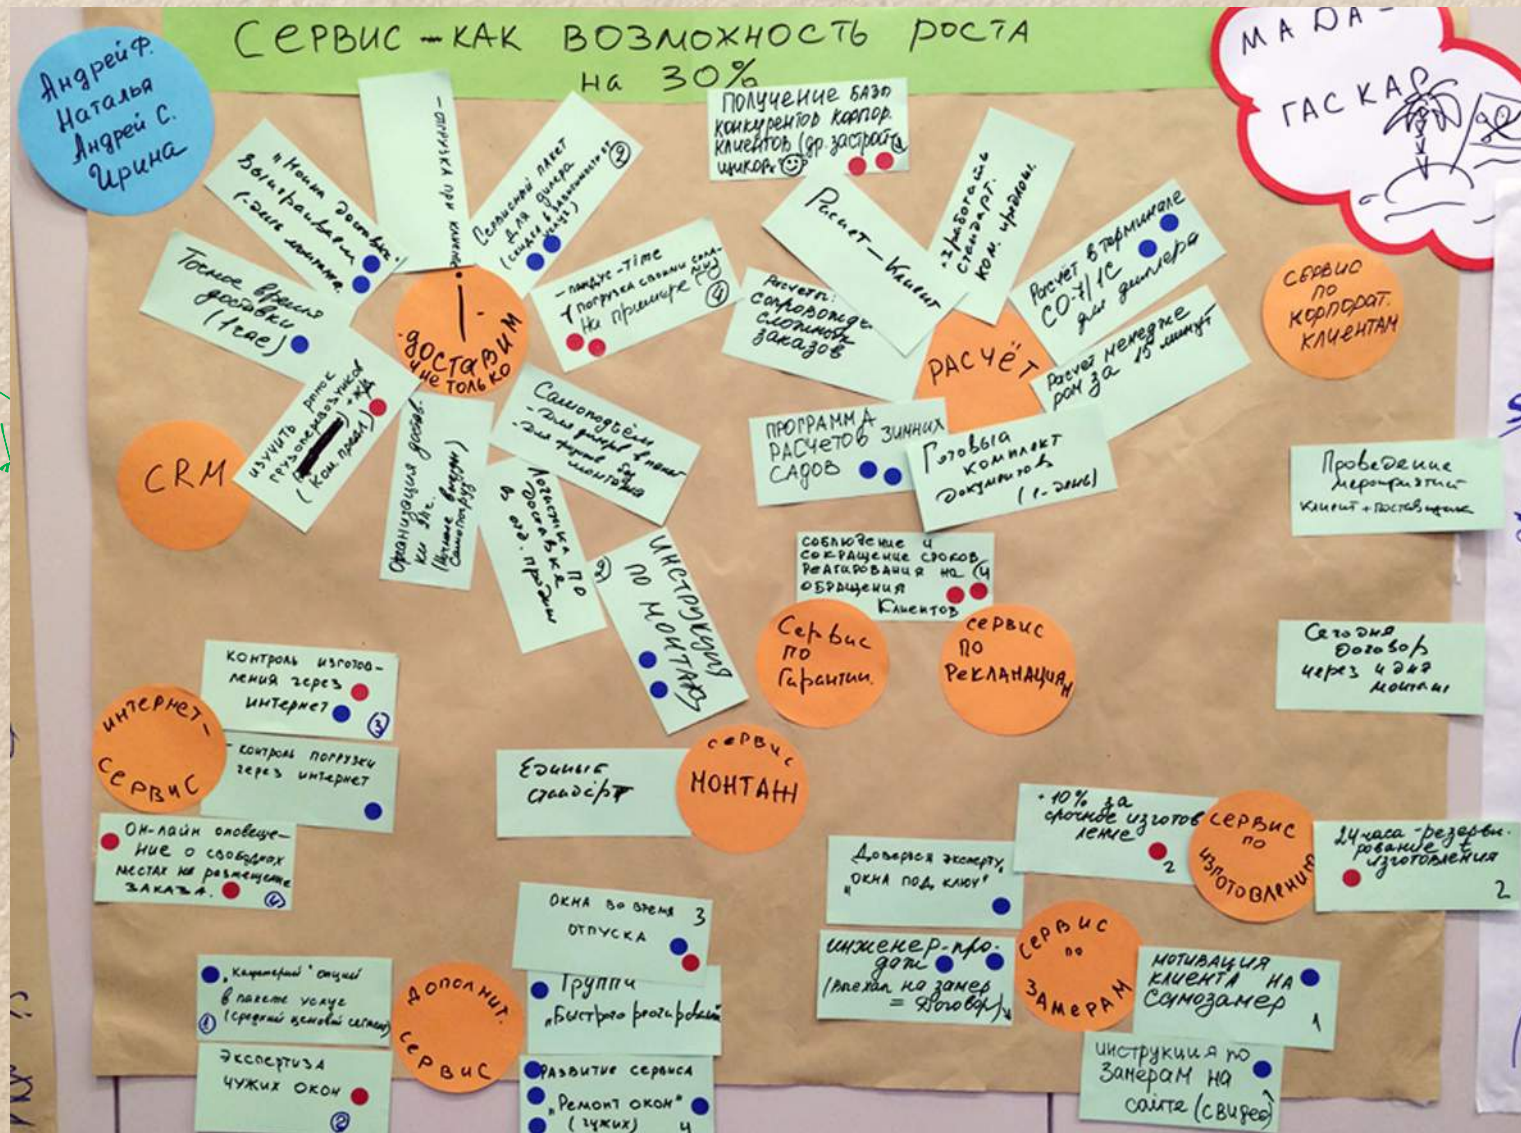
СЕРВИС - КАК ВОЗМОЖНОСТЬ РОСТА на 30%

Андрей Ф.
Наталья
Андрей С.
Ирина

МАДА-
ГАСКАР

„Можем доставить вовремя" (1-день монтажа)

- отгрузка при клиенте

Сервисный пакет для дилера (скидка в зависимости от заказа) 2

Точное время доставки (1час)

- пандус - time
- погрузка своими силами
На примере 4

1. - доставим не только

изучить рынок грузоперевозчиков (ком. предл.)

Организация доставки из 3пс.
(Неужели выгодно самовывоз)

Самоподъём
- для дилеров в наличии
- для фирмы без монтажа

Логистика по доставке в ед. продаж 2

ИНСТРУКЦИЯ ПО МОНТАЖУ

CRM

Получение базы конкурентов корпор. клиентов (др. застройщиков)

Расчет - клиент

- разработать стандарт. ком. предлож.

Расчет в терминале СО-7/1С для дилера

Расчет: сопровождение сложных заказов

РАСЧЁТ

Расчет менеджером за 15 минут

ПРОГРАММА РАСЧЕТОВ ЗИМНИХ САДОВ

Готовый комплект документов (1-день)

СЕРВИС ПО КОРПОРАТ. КЛИЕНТАМ

Проведение мероприятий клиент + поставщик

соблюдение и сокращение сроков реагирования на обращения клиентов 4

Сервис по гарантии

сервис по рекламациям

Сегодня договор через 4 дня монтаж

контроль изготовления через интернет 3

интернет - сервис

- контроль погрузки через интернет

Единый стандарт

сервис МОНТАЖ

Он-лайн оповещение о свободных местах на размещение заказа. 4

+10% за срочное изготовление 2

сервис по изготовлению

24 часа - резервирование изготовления 2

Доверься эксперту, „окна под ключ"

Окна во время отпуска 3

инженер-продавец (Выезд на замер = договор)

сервис по ЗАМЕРАМ

МОТИВАЦИЯ КЛИЕНТА НА САМОЗАМЕР 1

„Компетентный" опцион в пакете услуг (средний ценовой сегмент) 1

дополнит. сервис

Группы „быстрого реагирования"

Экспертиза чужих окон 2

Развитие сервиса „Ремонт окон" (чужих) 4

инструкция по замерам на сайте (свирео)